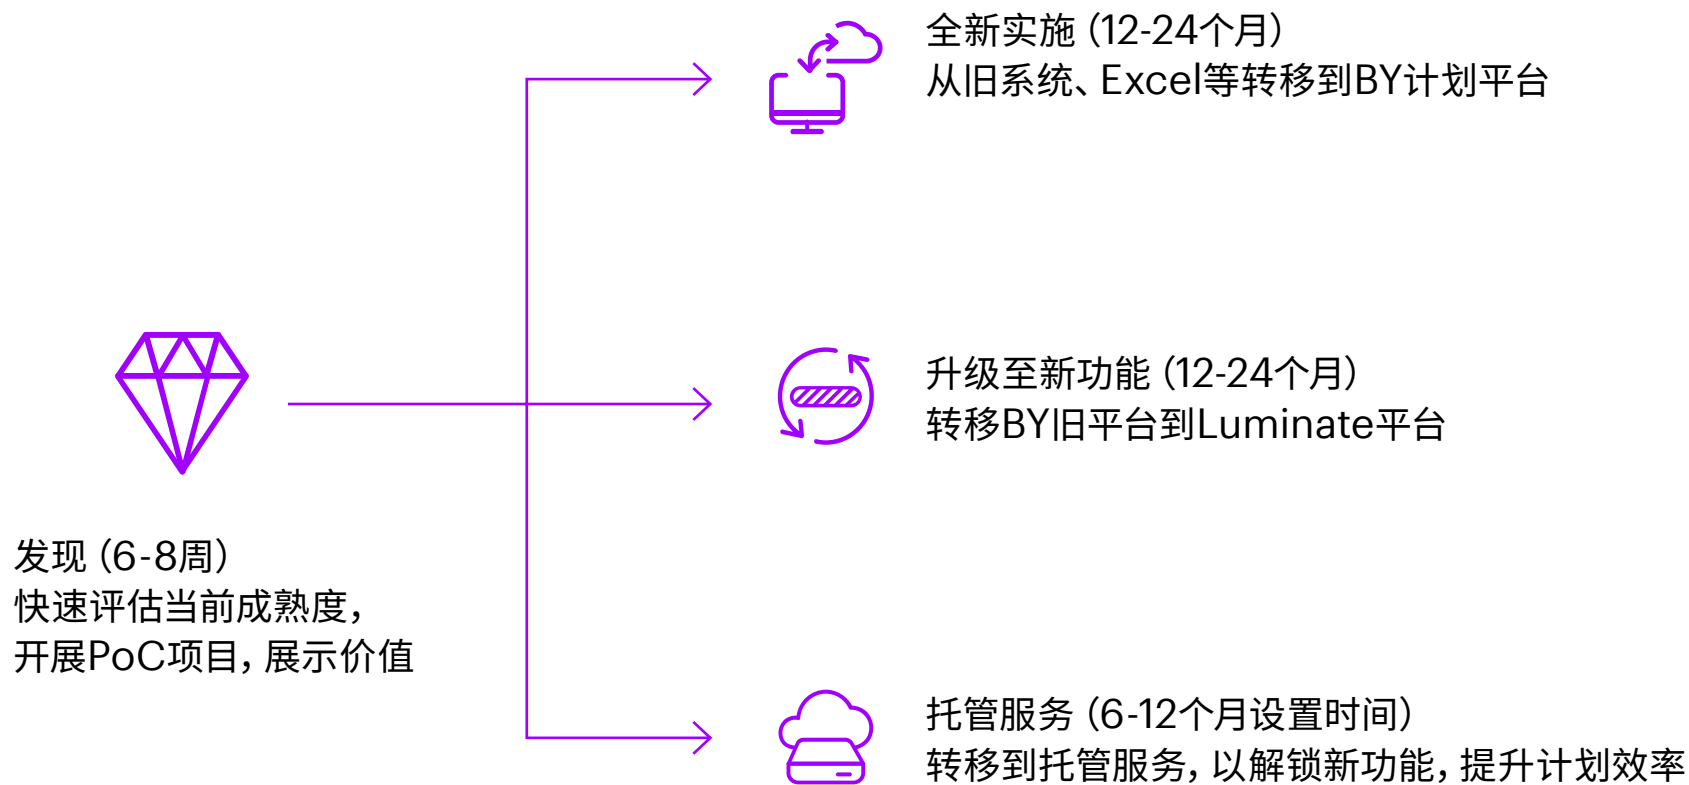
全新实施（12-24个月）
从旧系统、Excel等转移到BY计划平台

升级至新功能（12-24个月）
转移BY旧平台到Luminate平台

发现（6-8周）
快速评估当前成熟度，开展PoC项目，展示价值

托管服务（6-12个月设置时间）
转移到托管服务，以解锁新功能，提升计划效率